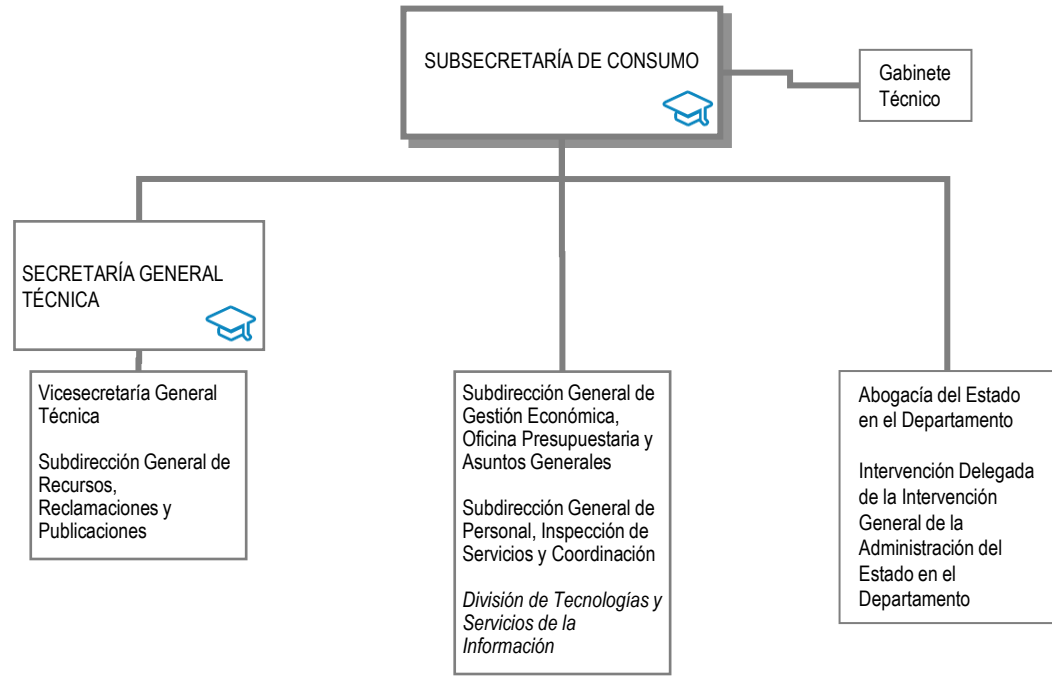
SUBSECRETARÍA DE CONSUMO

Gabinete Técnico

SECRETARÍA GENERAL TÉCNICA

Vicesecretaría General Técnica

Subdirección General de Recursos, Reclamaciones y Publicaciones

Subdirección General de Gestión Económica, Oficina Presupuestaria y Asuntos Generales

Subdirección General de Personal, Inspección de Servicios y Coordinación

División de Tecnologías y Servicios de la Información

Abogacía del Estado en el Departamento

Intervención Delegada de la Intervención General de la Administración del Estado en el Departamento